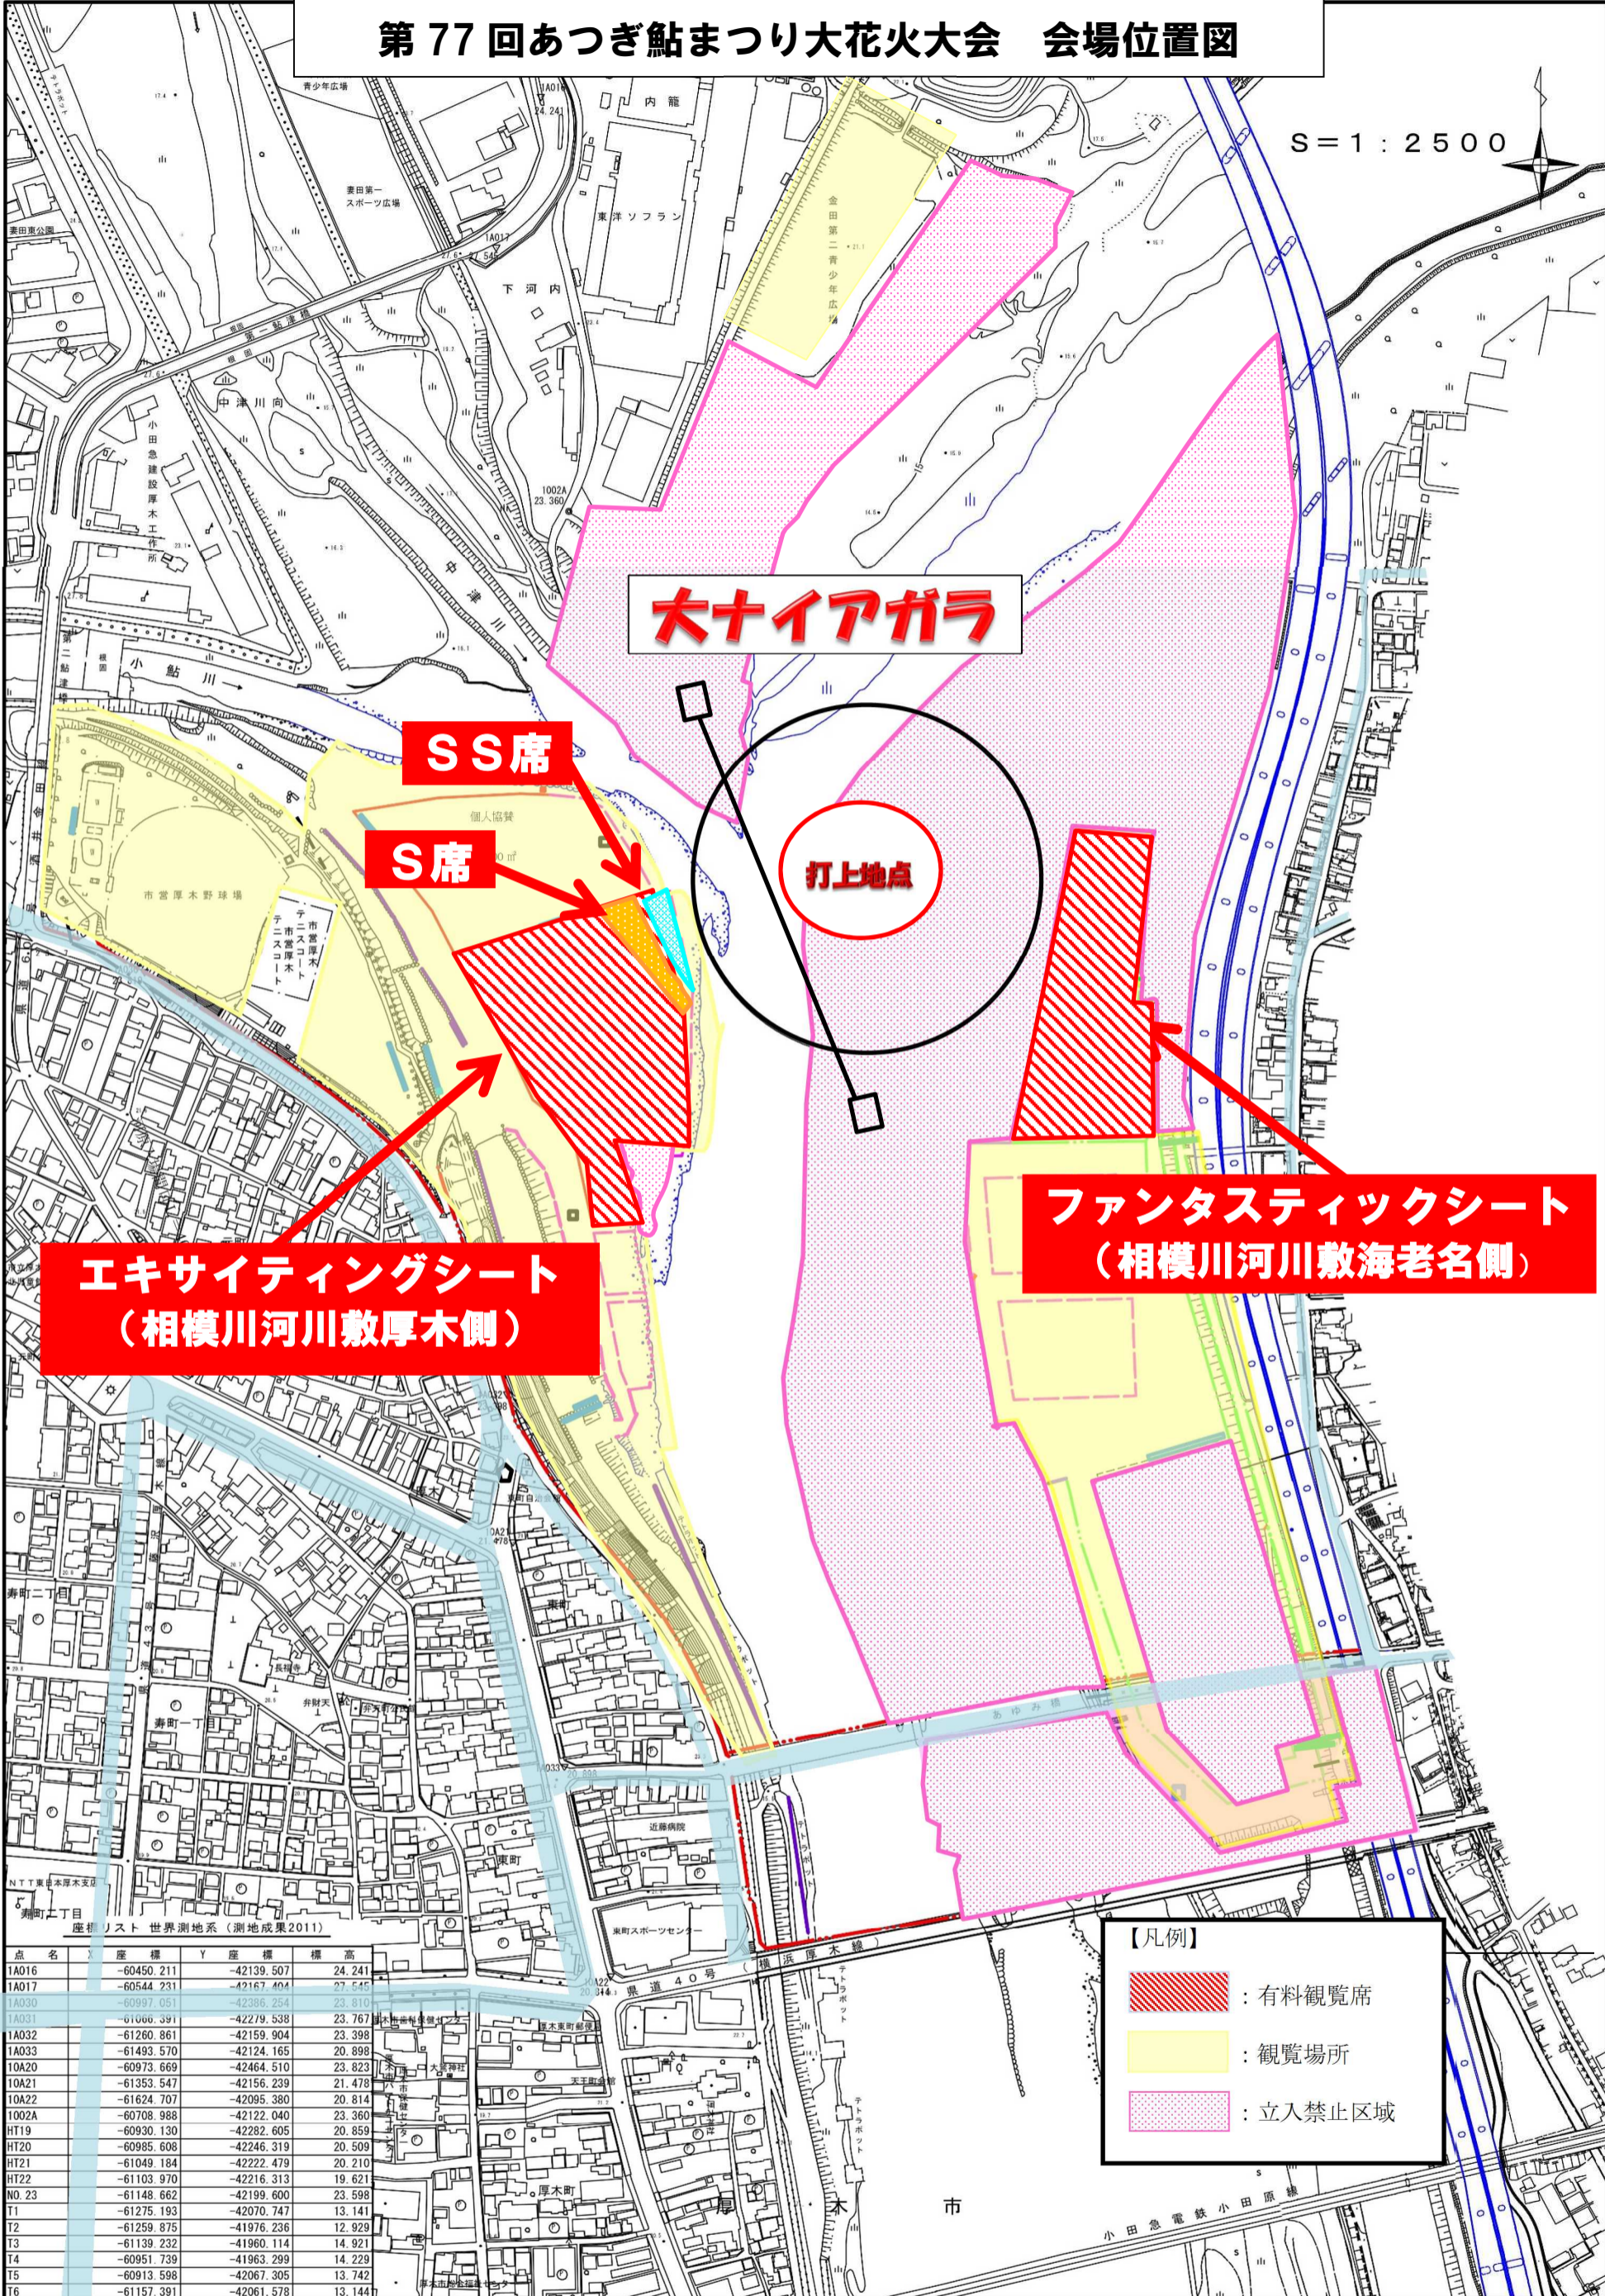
第 77 回あつぎ鮎まつり大花火大会　会場位置図

S＝1：2500

大ナイアガラ

SS席

S席

打上地点

ファンタスティックシート
（相模川河川敷海老名側）

エキサイティングシート
（相模川河川敷厚木側）

内 龍

東洋ソフラン

下河内

中津川

小鮎川

市営厚木野球場

市営厚木テニスコート

個人協賛

妻田第一スポーツ広場

青少年広場

金田第二青少年広場

小田急建設厚木工作所

あゆみ橋

近藤病院

東町スポーツセンター

県道40号（横浜厚木線）

寿町二丁目

寿町一丁目

東町

厚木町

厚木市

小田急電鉄小田原線

座標リスト 世界測地系（測地成果2011）

| 点名 | X 座標 | Y 座標 | 標高 |
|---|---|---|---|
| 1A016 | -60450.211 | -42139.507 | 24.241 |
| 1A017 | -60544.231 | -42167.404 | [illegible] |
| 1A030 | -60997.051 | -42386.254 | 23.810 |
| 1A031 | -61066.391 | -42279.538 | 23.767 |
| 1A032 | -61260.861 | -42159.904 | 23.398 |
| 1A033 | -61493.570 | -42124.165 | 20.898 |
| 10A20 | -60973.669 | -42464.510 | 23.823 |
| 10A21 | -61353.547 | -42156.239 | 21.478 |
| 10A22 | -61624.707 | -42095.380 | 20.814 |
| 1002A | -60708.988 | -42122.040 | 23.360 |
| HT19 | -60930.130 | -42282.605 | 20.659 |
| HT20 | -60985.608 | -42246.319 | 20.509 |
| HT21 | -61049.184 | -42222.479 | 20.210 |
| HT22 | -61103.970 | -42216.313 | 19.621 |
| NO.23 | -61148.662 | -42199.600 | 23.598 |
| T1 | -61275.193 | -42070.747 | 13.141 |
| T2 | -61259.875 | -41976.236 | 12.929 |
| T3 | -61139.232 | -41960.114 | 14.921 |
| T4 | -60951.739 | -41963.299 | 14.229 |
| T5 | -60913.598 | -42067.305 | 13.742 |
| T6 | -61157.391 | -42061.578 | 13.144 |

【凡例】
：有料観覧席
：観覧場所
：立入禁止区域